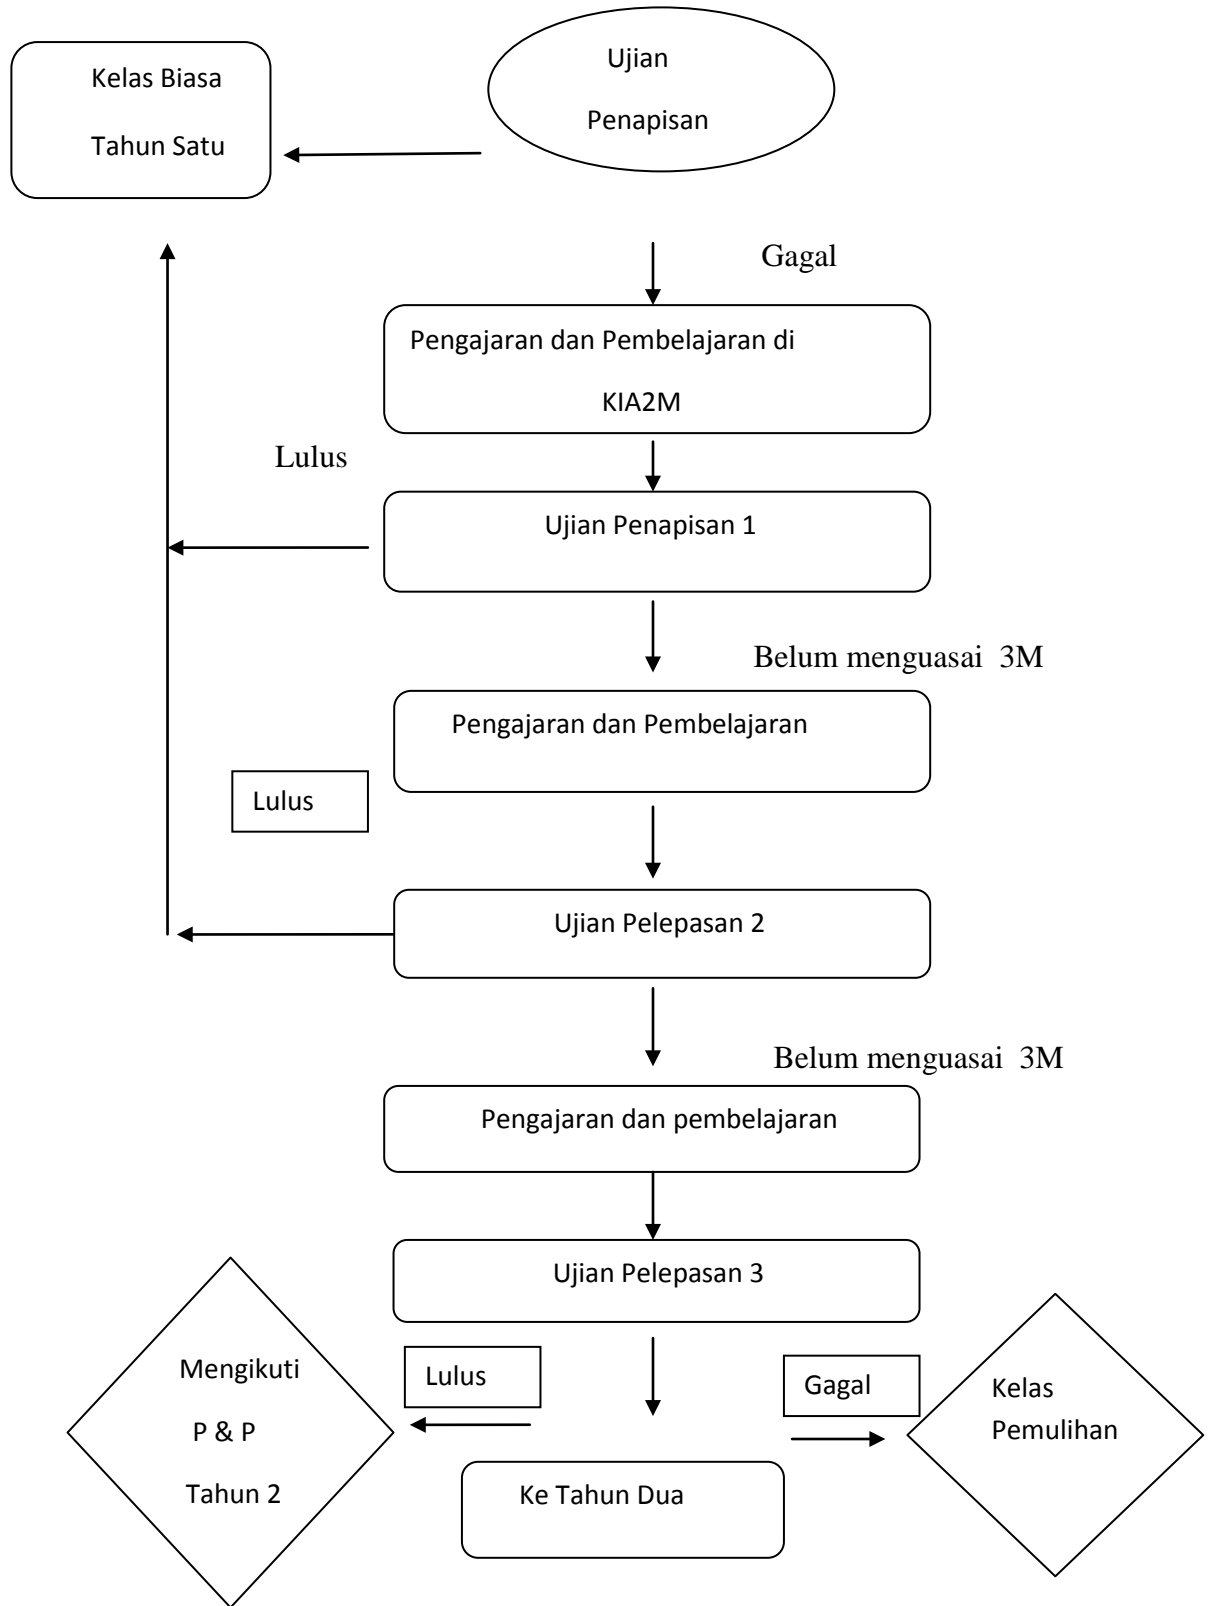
Kelas Biasa

Tahun Satu

Ujian

Penapisan

Gagal

Pengajaran dan Pembelajaran di

KIA2M

Lulus

Ujian Penapisan 1

Belum menguasai 3M

Pengajaran dan Pembelajaran

Lulus

Ujian Pelepasan 2

Belum menguasai 3M

Pengajaran dan pembelajaran

Ujian Pelepasan 3

Mengikuti

P & P

Tahun 2

Lulus

Gagal

Kelas

Pemulihan

Ke Tahun Dua